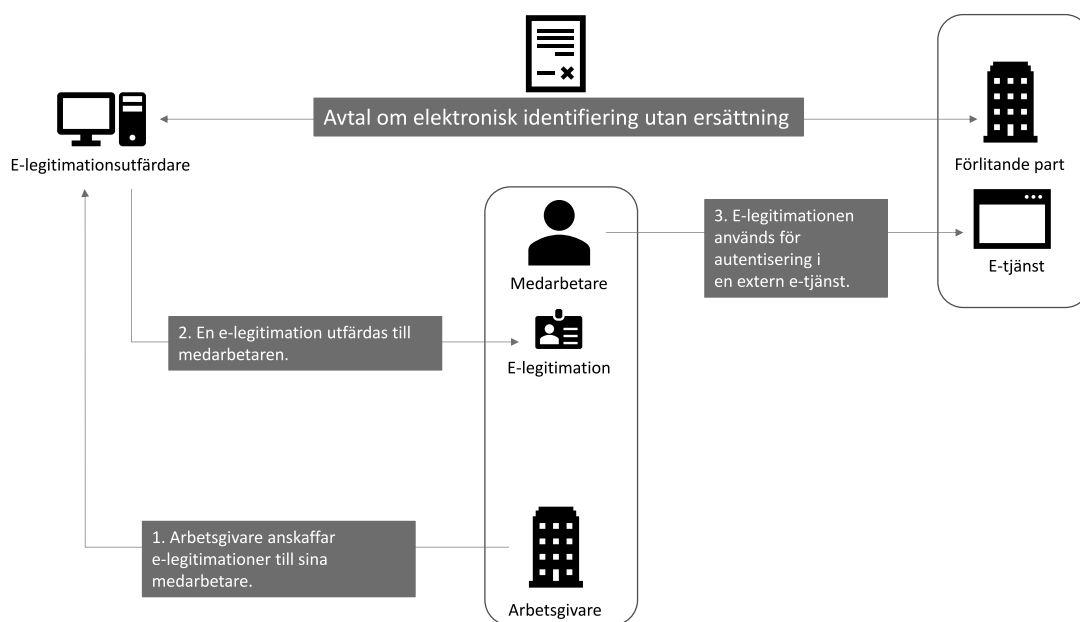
Avtal om elektronisk identifiering utan ersättning

E-legitimationsutfärdare

Förlitande part

Medarbetare

3. E-legitimationen används för autentisering i en extern e-tjänst.

E-tjänst

2. En e-legitimation utfärdas till medarbetaren.

E-legitimation

1. Arbetsgivare anskaffar e-legitimationer till sina medarbetare.

Arbetsgivare